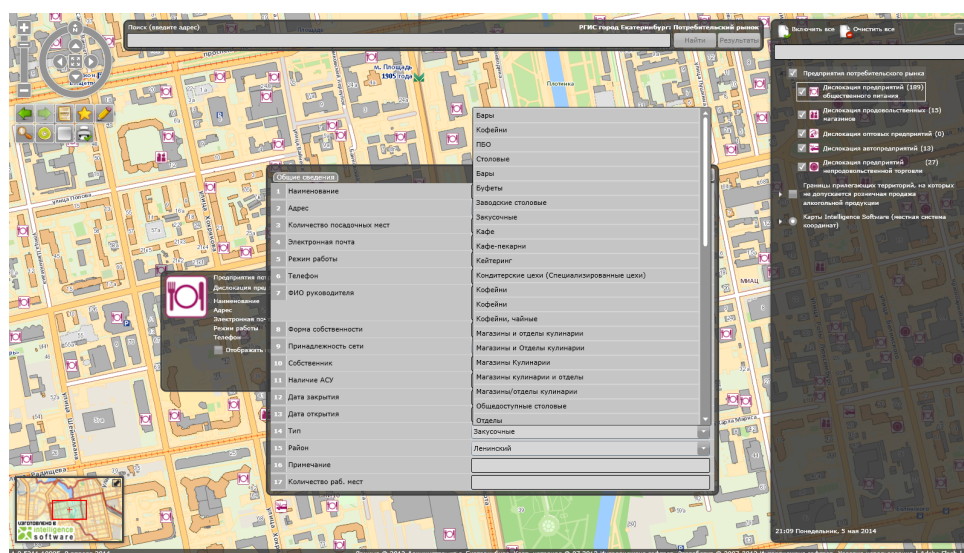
Поиск (введите адрес)

РГИС город Екатеринбург: Потребительский рынок

Найти

Результаты

Включить все

Очистить все

Предприятия потребительского рынка

Дислокация предприятий общественного питания (189)

Дислокация продовольственных магазинов (15)

Дислокация оптовых предприятий (0)

Дислокация автопредприятий (13)

Дислокация предприятий непродовольственной торговли (27)

Границы прилегающих территорий, на которых не допускается розничная продажа алкогольной продукции

Карты Intelligence Software (местная система координат)

м. Площадь 1905 года

Общие сведения

| | | |
|---|---|---|
| 1 | Наименование | |
| 2 | Адрес | |
| 3 | Количество посадочных мест | |
| 4 | Электронная почта | |
| 5 | Режим работы | |
| 6 | Телефон | |
| 7 | ФИО руководителя | |
| 8 | Форма собственности | |
| 9 | Принадлежность сети | |
| 10 | Собственник | |
| 11 | Наличие АСУ | |
| 12 | Дата закрытия | |
| 13 | Дата открытия | |
| 14 | Тип | Закусочные |
| 15 | Район | Ленинский |
| 16 | Примечание | |
| 17 | Количество раб. мест | |

Бары
Кофейни
ПБО
Столовые
Бары
Буфеты
Заводские столовые
Закусочные
Кафе
Кафе-пекарни
Кейтеринг
Кондитерские цехи (Специализированные цехи)
Кофейни
Кофейни
Кофейни, чайные
Магазины и отделы кулинарии
Магазины и Отделы кулинарии
Магазины Кулинарии
Магазины кулинарии и отделы
Магазины/отделы кулинарии
Общедоступные столовые
Отделы

Предприятие по
Дислокация пре
Наименование
Адрес
Электронная по
Режим работы
Телефон
Отображать

МИАС

ИЗГОТОВЛЕНО В intelligence software

21:09 Понедельник, 5 мая 2014